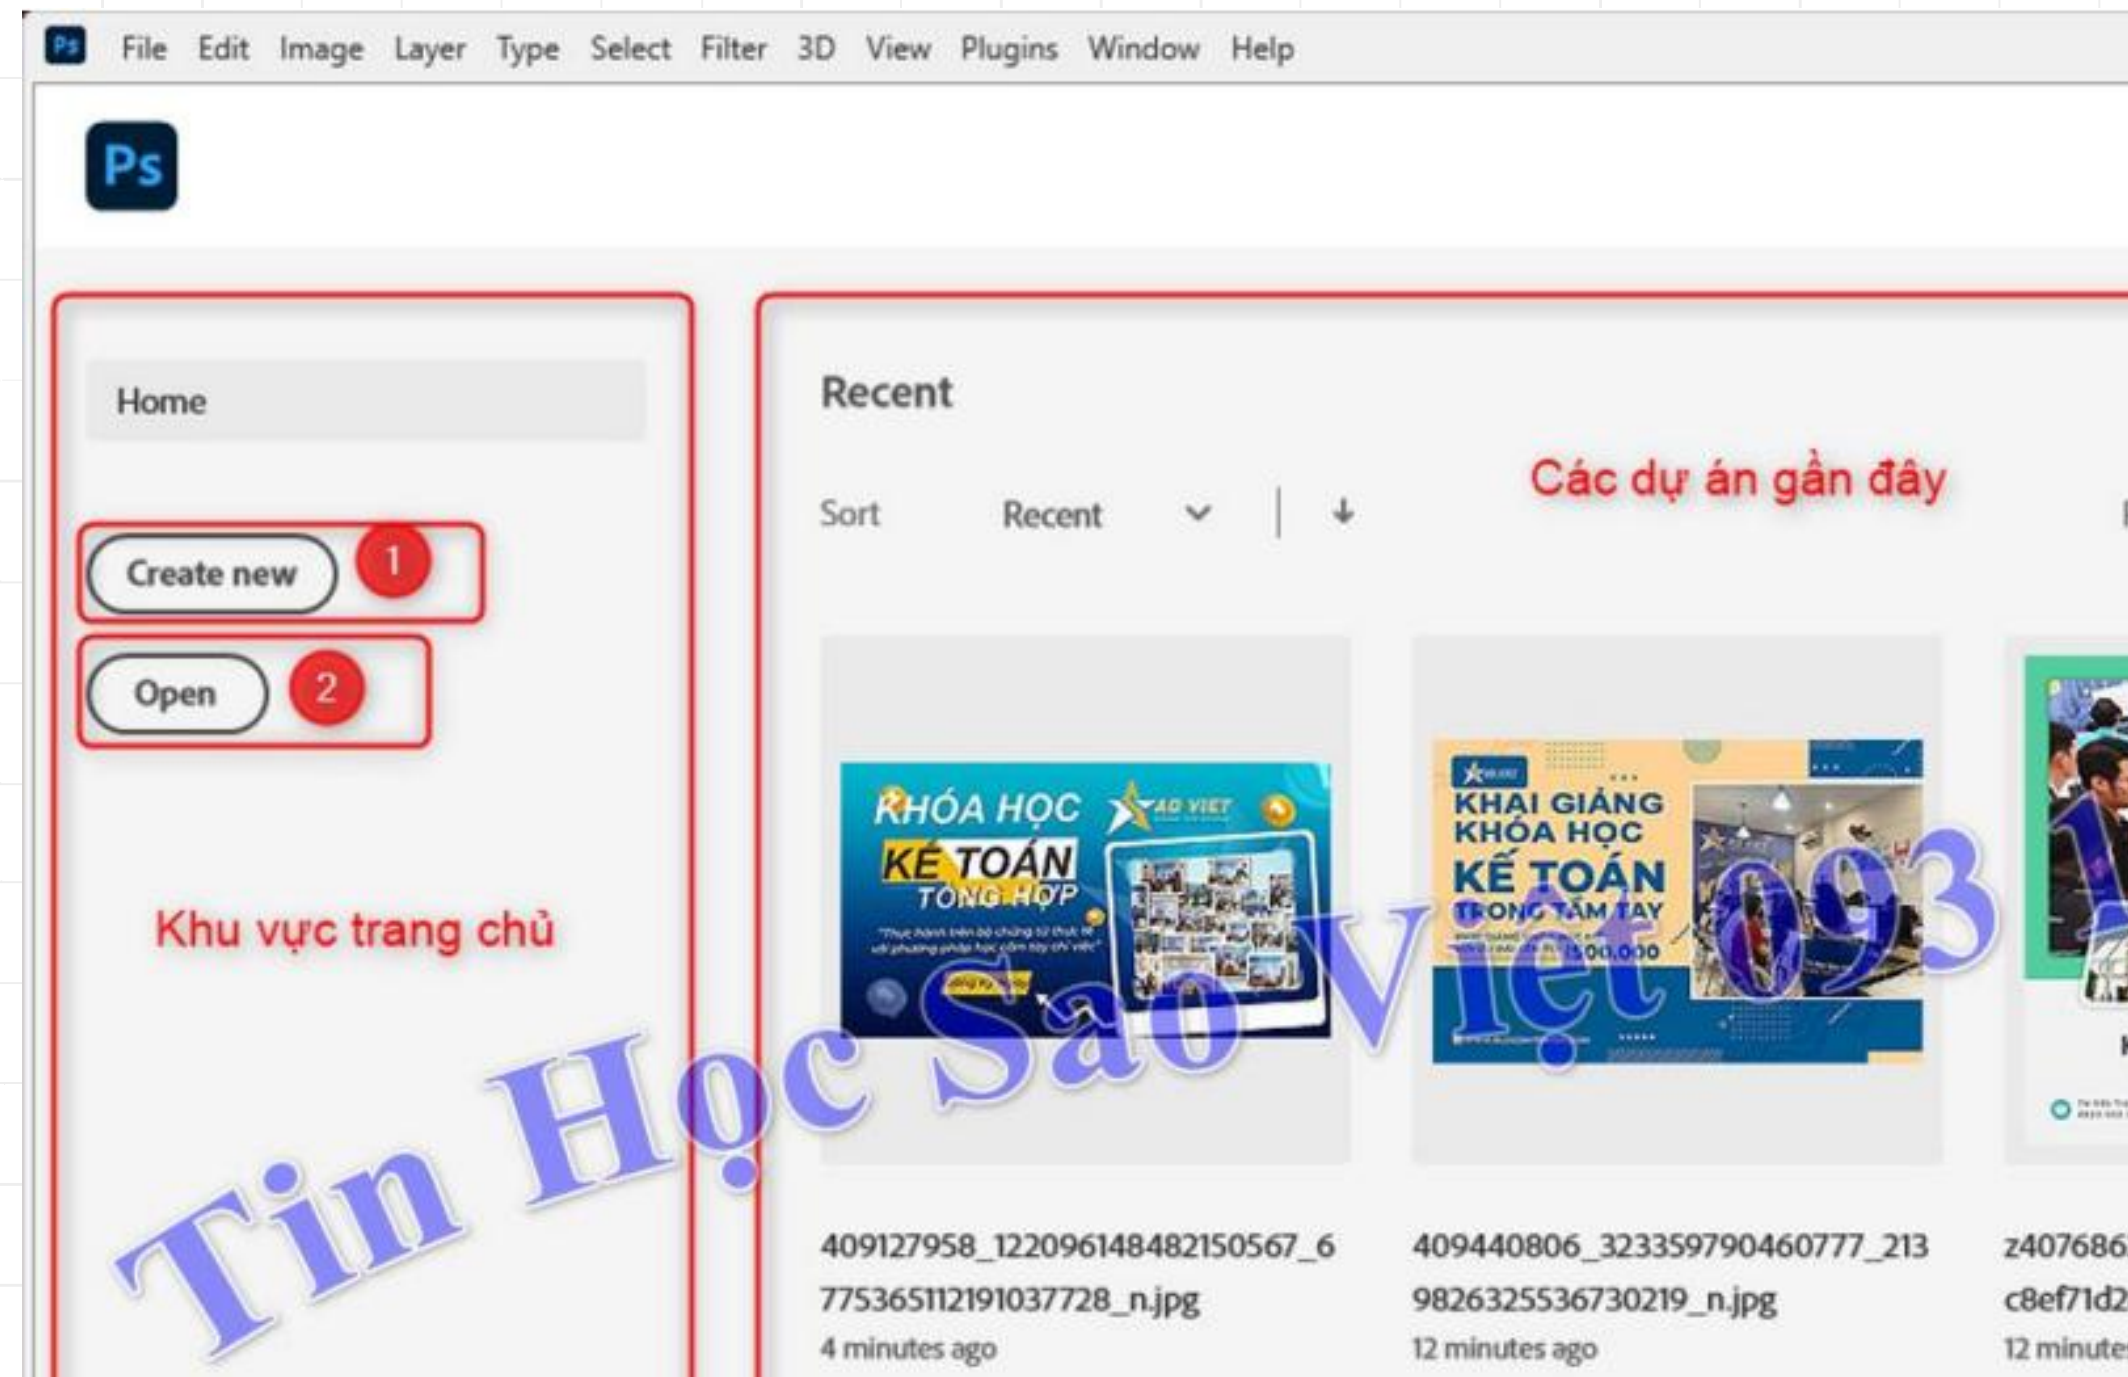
Ps File Edit Image Layer Type Select Filter 3D View Plugins Window Help

Ps

Home

Create new 1

Open 2

Khu vực trang chủ

Recent

Sort Recent

Các dự án gần đây

KHÓA HỌC KẾ TOÁN TỔNG HỢP SAO VIỆT

KHAI GIẢNG KHÓA HỌC KẾ TOÁN TRONG TẦM TAY 1.500.000

409127958_1220961484821505676_7753651121910377728_n.jpg
4 minutes ago

409440806_323359790460777_2139826325536730219_n.jpg
12 minutes ago

z407686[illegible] c8ef71d2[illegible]
12 minute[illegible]

Tin Học Sao Việt 093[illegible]